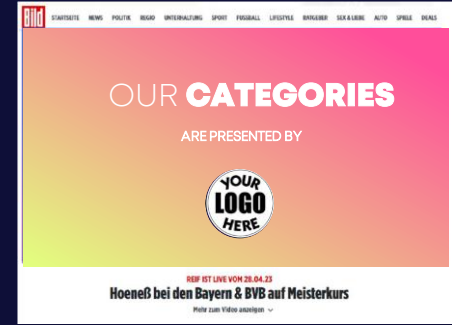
Bild STARTSEITE NEWS POLITIK REGIO UNTERHALTUNG SPORT FUSSBALL LIFESTYLE RATGEBER SEX & LIEBE AUTO SPIELE DEALS

OUR CATEGORIES

ARE PRESENTED BY

YOUR LOGO HERE

REIF IST LIVE VOM 28.04.23

Hoeneß bei den Bayern & BVB auf Meisterkurs

Mehr zum Video anzeigen